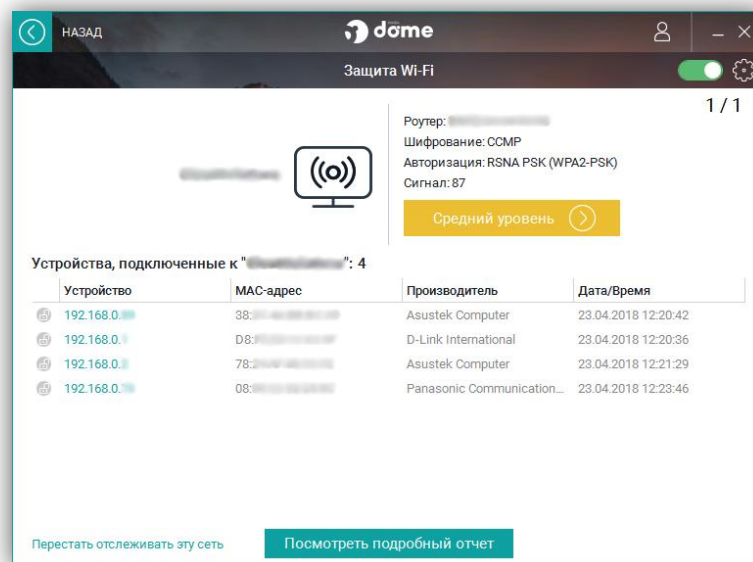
НАЗАД

dome

Защита Wi-Fi

1 / 1

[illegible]

Роутер: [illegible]
Шифрование: CCMP
Авторизация: RSNA PSK (WPA2-PSK)
Сигнал: 87

Средний уровень

Устройства, подключенные к "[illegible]": 4

| Устройство | MAC-адрес | Производитель | Дата/Время |
|---|---|---|---|
| 192.168.0.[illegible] | 38:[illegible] | Asustek Computer | 23.04.2018 12:20:42 |
| 192.168.0.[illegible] | D8:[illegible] | D-Link International | 23.04.2018 12:20:36 |
| 192.168.0.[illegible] | 78:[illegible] | Asustek Computer | 23.04.2018 12:21:29 |
| 192.168.0.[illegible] | 08:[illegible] | Panasonic Communication... | 23.04.2018 12:23:46 |

Перестать отслеживать эту сеть

Посмотреть подробный отчет